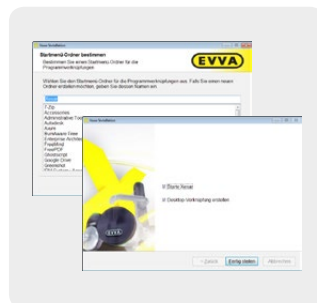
Startmenü-Ordner bestimmen

Bestimmen Sie einen Startmenü-Ordner für die Programmverknüpfungen.

EVVA

Wählen Sie den Startmenü-Ordner für die Programmverknüpfungen aus. Falls Sie einen neuen Ordner erstellen möchten, geben Sie dessen Namen ein:

EVVA

7-Zip
Accessories
Administrative Tools
Autodesk
Axure
Bonfetalk Viewer
Enterprise Architect
FreeMind
FreePDF
Ghostscript
Google Chrome
Greenshot
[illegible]

Starte Xesar

Desktop Verknüpfung erstellen

< Zurück
Fertig stellen
Abbrechen